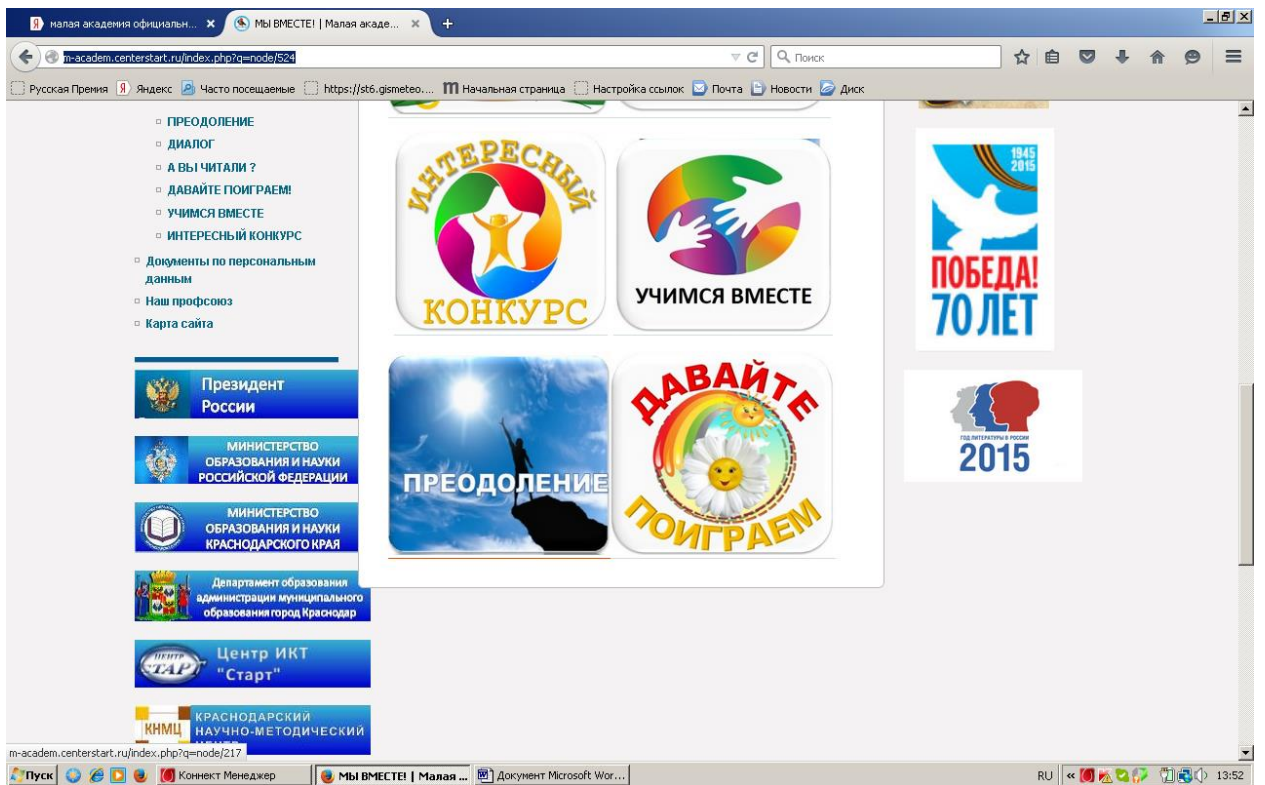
малая академия официальн... ×
МЫ ВМЕСТЕ! | Малая акаде... ×
+

m-academ.centerstart.ru/index.php?q=node/524
Поиск

Русская Премия
Яндекс
Часто посещаемые
https://st6.gismeteo....
Начальная страница
Настройка ссылок
Почта
Новости
Диск

ПРЕОДОЛЕНИЕ
ДИАЛОГ
А ВЫ ЧИТАЛИ ?
ДАВАЙТЕ ПОИГРАЕМ!
УЧИМСЯ ВМЕСТЕ
ИНТЕРЕСНЫЙ КОНКУРС
Документы по персональным данным
Наш профсоюз
Карта сайта

Президент России

МИНИСТЕРСТВО ОБРАЗОВАНИЯ И НАУКИ РОССИЙСКОЙ ФЕДЕРАЦИИ

МИНИСТЕРСТВО ОБРАЗОВАНИЯ И НАУКИ КРАСНОДАРСКОГО КРАЯ

Департамент образования администрации муниципального образования город Краснодар

ЦЕНТР СТАРТ
Центр ИКТ "Старт"

КНМЦ
КРАСНОДАРСКИЙ НАУЧНО-МЕТОДИЧЕСКИЙ

ИНТЕРЕСНЫЙ КОНКУРС

УЧИМСЯ ВМЕСТЕ

ПРЕОДОЛЕНИЕ

ДАВАЙТЕ ПОИГРАЕМ

1945 2015
ПОБЕДА! 70 ЛЕТ

ГОД ЛИТЕРАТУРЫ В РОССИИ
2015

m-academ.centerstart.ru/index.php?q=node/217

Пуск
Коннект Менеджер
МЫ ВМЕСТЕ! | Малая ...
Документ Microsoft Wor...
RU
13:52